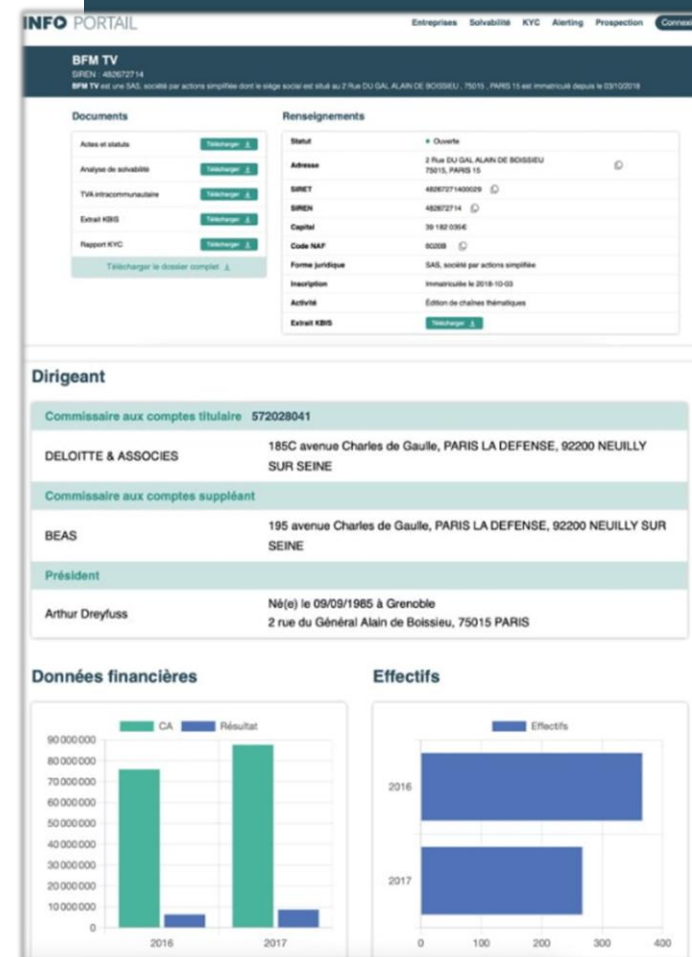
INFO PORTAIL

Entreprises Solvabilité KYC Alerting Prospection Connexi

BFM TV
SIREN : 482672714
BFM TV est une SAS, société par actions simplifiée dont le siège social est situé au 2 Rue DU GAL ALAIN DE BOISSIEU , 75015 , PARIS 15 est immatriculé depuis le 03/10/2018

Documents

| | |
|---|---|
| Actes et statuts | Télécharger |
| Analyse de solvabilité | Télécharger |
| TVA intracommunautaire | Télécharger |
| Extrait KBIS | Télécharger |
| Rapport KYC | Télécharger |

Télécharger le dossier complet

Renseignements

| | |
|---|---|
| Statut | Ouverte |
| Adresse | 2 Rue DU GAL ALAIN DE BOISSIEU 75015, PARIS 15 |
| SIRET | 48267271400029 |
| SIREN | 482672714 |
| Capital | 39 182 035€ |
| Code NAF | 6020B |
| Forme juridique | SAS, société par actions simplifiée |
| Inscription | Immatriculée le 2018-10-03 |
| Activité | Édition de chaînes thématiques |
| Extrait KBIS | Télécharger |

Dirigeant

Commissaire aux comptes titulaire 572028041

DELOITTE & ASSOCIES — 185C avenue Charles de Gaulle, PARIS LA DEFENSE, 92200 NEUILLY SUR SEINE

Commissaire aux comptes suppléant

BEAS — 195 avenue Charles de Gaulle, PARIS LA DEFENSE, 92200 NEUILLY SUR SEINE

Président

Arthur Dreyfuss — Né(e) le 09/09/1985 à Grenoble
2 rue du Général Alain de Boissieu, 75015 PARIS

Données financières

CA Résultat

90 000 000
80 000 000
70 000 000
60 000 000
50 000 000
40 000 000
30 000 000
20 000 000
10 000 000
0

2016 2017

Effectifs

Effectifs

2016
2017

0 100 200 300 400